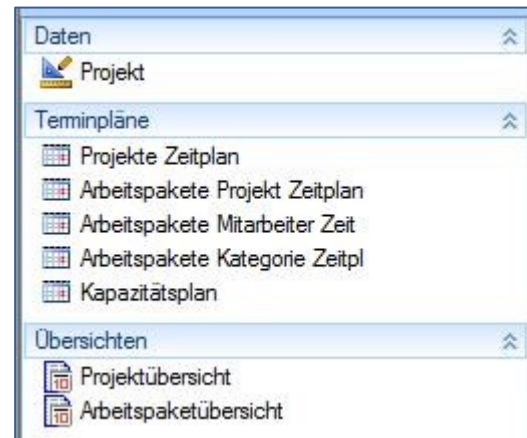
Daten
Projekt

Terminpläne
Projekte Zeitplan
Arbeitspakete Projekt Zeitplan
Arbeitspakete Mitarbeiter Zeit
Arbeitspakete Kategorie Zeitpl
Kapazitätsplan

Übersichten
Projektübersicht
Arbeitspaketübersicht